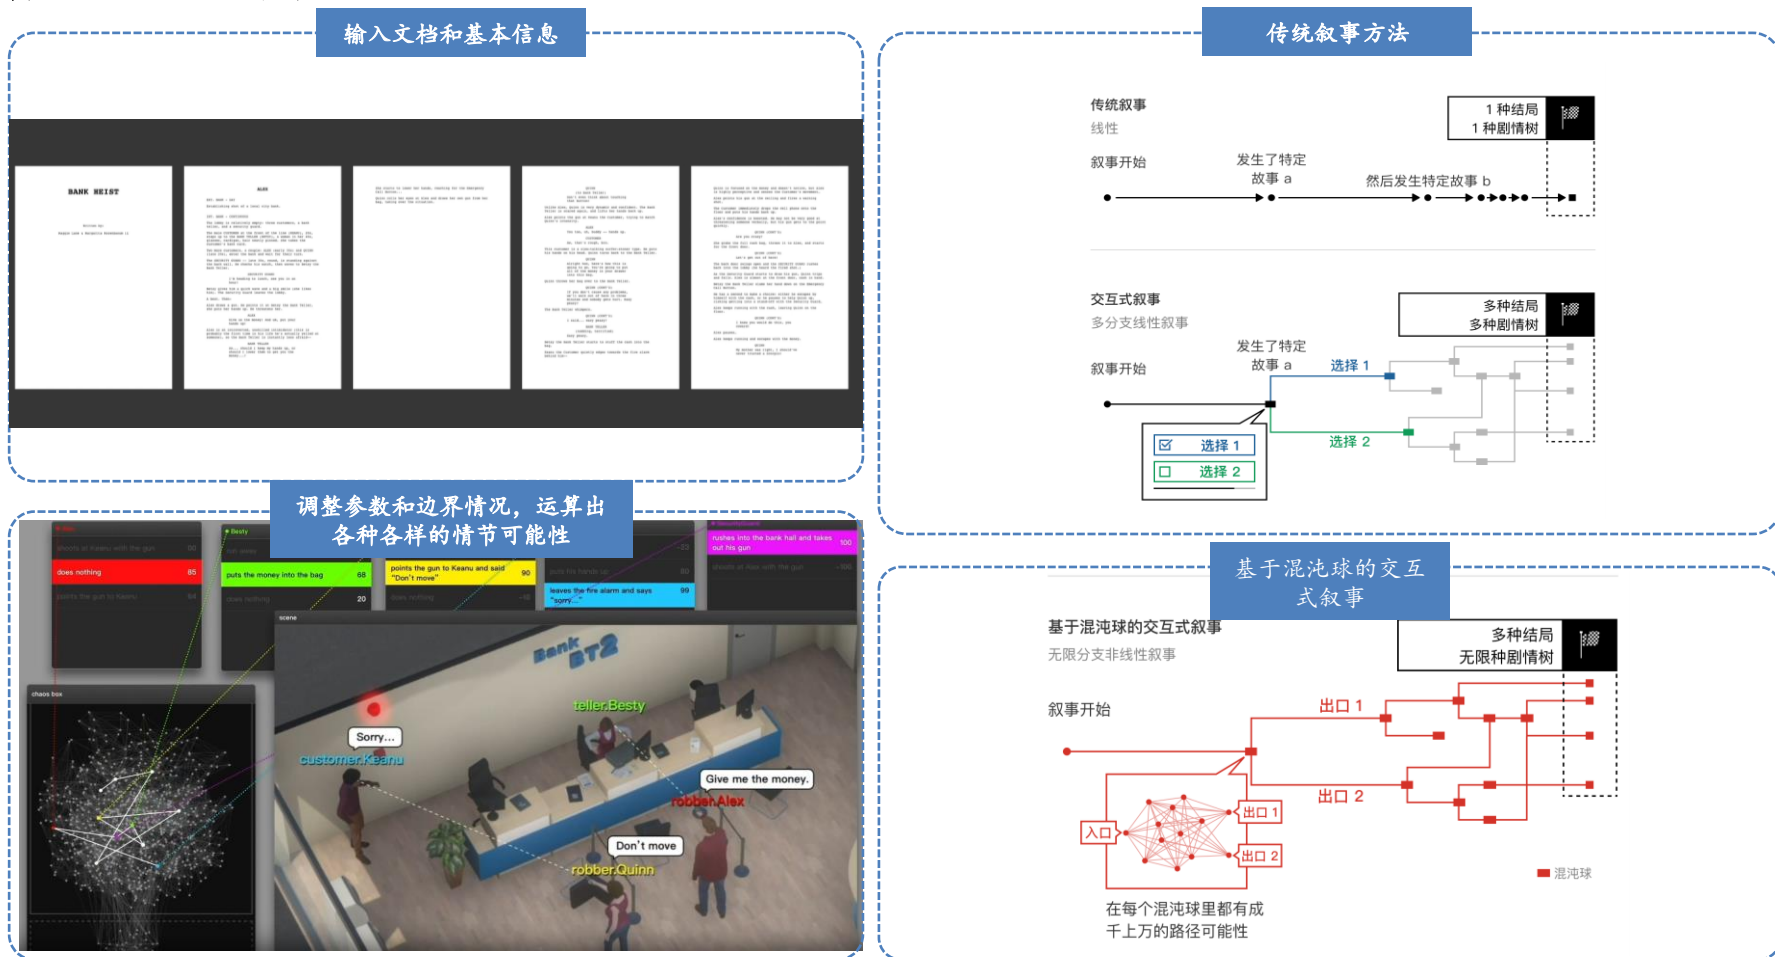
输入文档和基本信息

BANK HEIST

调整参数和边界情况，运算出各种各样的情节可能性

shoots at Keanu with the gun 00
does nothing 85
points the gun to Keanu 64
puts the money into the bag 68
does nothing 20
points the gun to Keanu and said "Don't move" 90
does nothing
leaves the fire alarm and says "sorry..." 99
rushes into the bank hall and takes out his gun 100
shoots at Alex with the gun -100
chaos box
scene
Bank BT2
teller.Besty
Sorry...
customer.Keanu
Give me the money.
robber.Alex
Don't move
robber.Quinn

传统叙事方法

传统叙事
线性
1 种结局
1 种剧情树
叙事开始
发生了特定故事 a
然后发生特定故事 b

交互式叙事
多分支线性叙事
多种结局
多种剧情树
叙事开始
发生了特定故事 a
选择 1
选择 1
选择 2
选择 2

基于混沌球的交互式叙事

基于混沌球的交互式叙事
无限分支非线性叙事
多种结局
无限种剧情树
叙事开始
出口 1
出口 2
入口
出口 1
出口 2
混沌球
在每个混沌球里都有成千上万的路径可能性